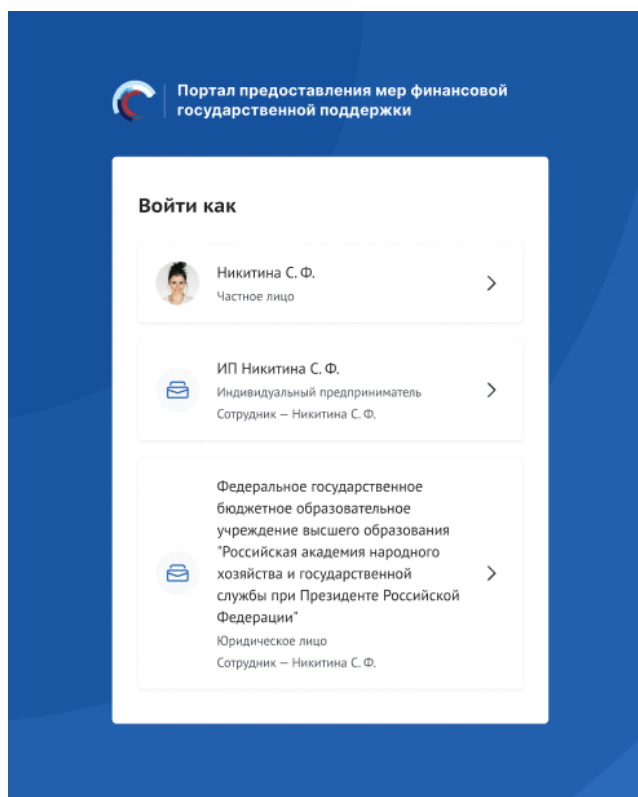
Портал предоставления мер финансовой государственной поддержки

Войти как

Никитина С. Ф.
Частное лицо

ИП Никитина С. Ф.
Индивидуальный предприниматель
Сотрудник – Никитина С. Ф.

Федеральное государственное бюджетное образовательное учреждение высшего образования "Российская академия народного хозяйства и государственной службы при Президенте Российской Федерации"
Юридическое лицо
Сотрудник – Никитина С. Ф.